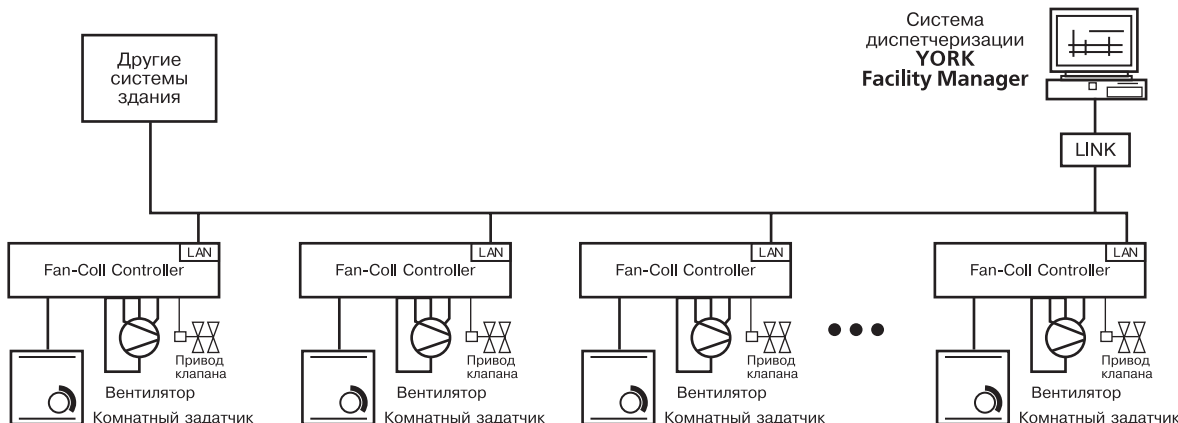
Другие системы здания

Система диспетчеризации YORK Facility Manager

LINK

LAN
Fan-Coil Controller
Привод клапана
Вентилятор
Комнатный задатчик

LAN
Fan-Coil Controller
Привод клапана
Вентилятор
Комнатный задатчик

LAN
Fan-Coil Controller
Привод клапана
Вентилятор
Комнатный задатчик

LAN
Fan-Coil Controller
Привод клапана
Вентилятор
Комнатный задатчик